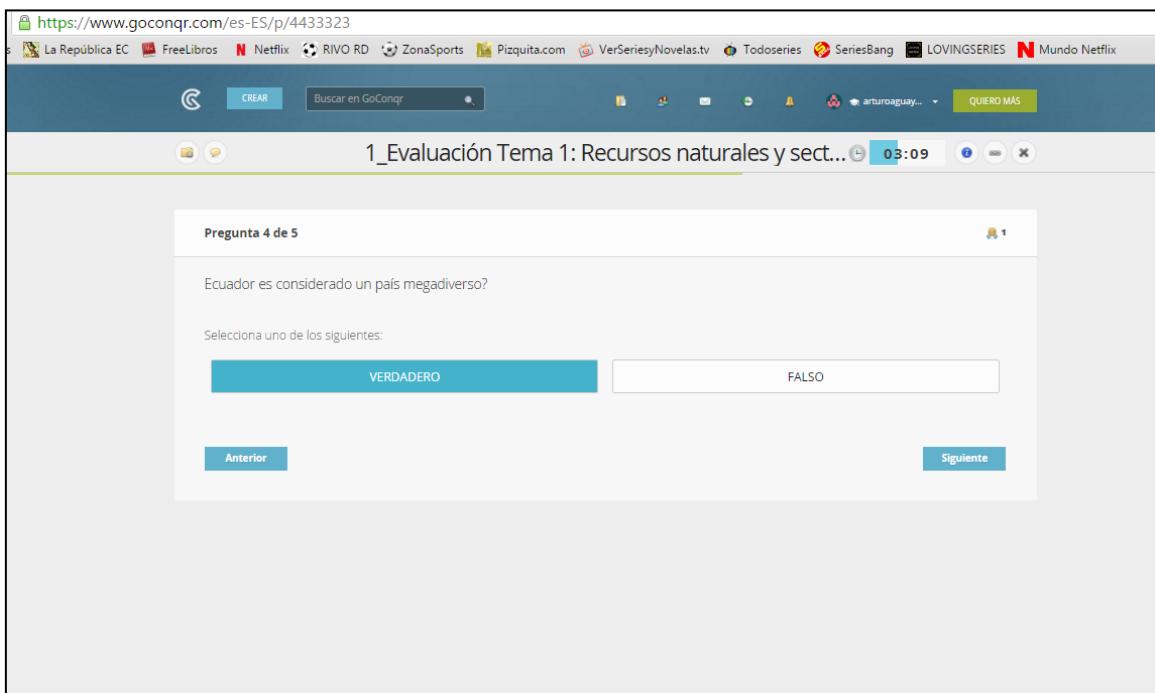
https://www.goconqr.com/es-ES/p/4433323

s La República EC FreeLibros Netflix RIVO RD ZonaSports Pizquita.com VerSeriesyNovelas.tv Todoseries SeriesBang LOVINGSERIES Mundo Netflix

CREAR Buscar en GoConqr arturoaguay... QUIERO MÁS

1_Evaluación Tema 1: Recursos naturales y sect... 03:09

Pregunta 4 de 5 1

Ecuador es considerado un país megadiverso?

Selecciona uno de los siguientes:

VERDADERO FALSO

Anterior Siguiente